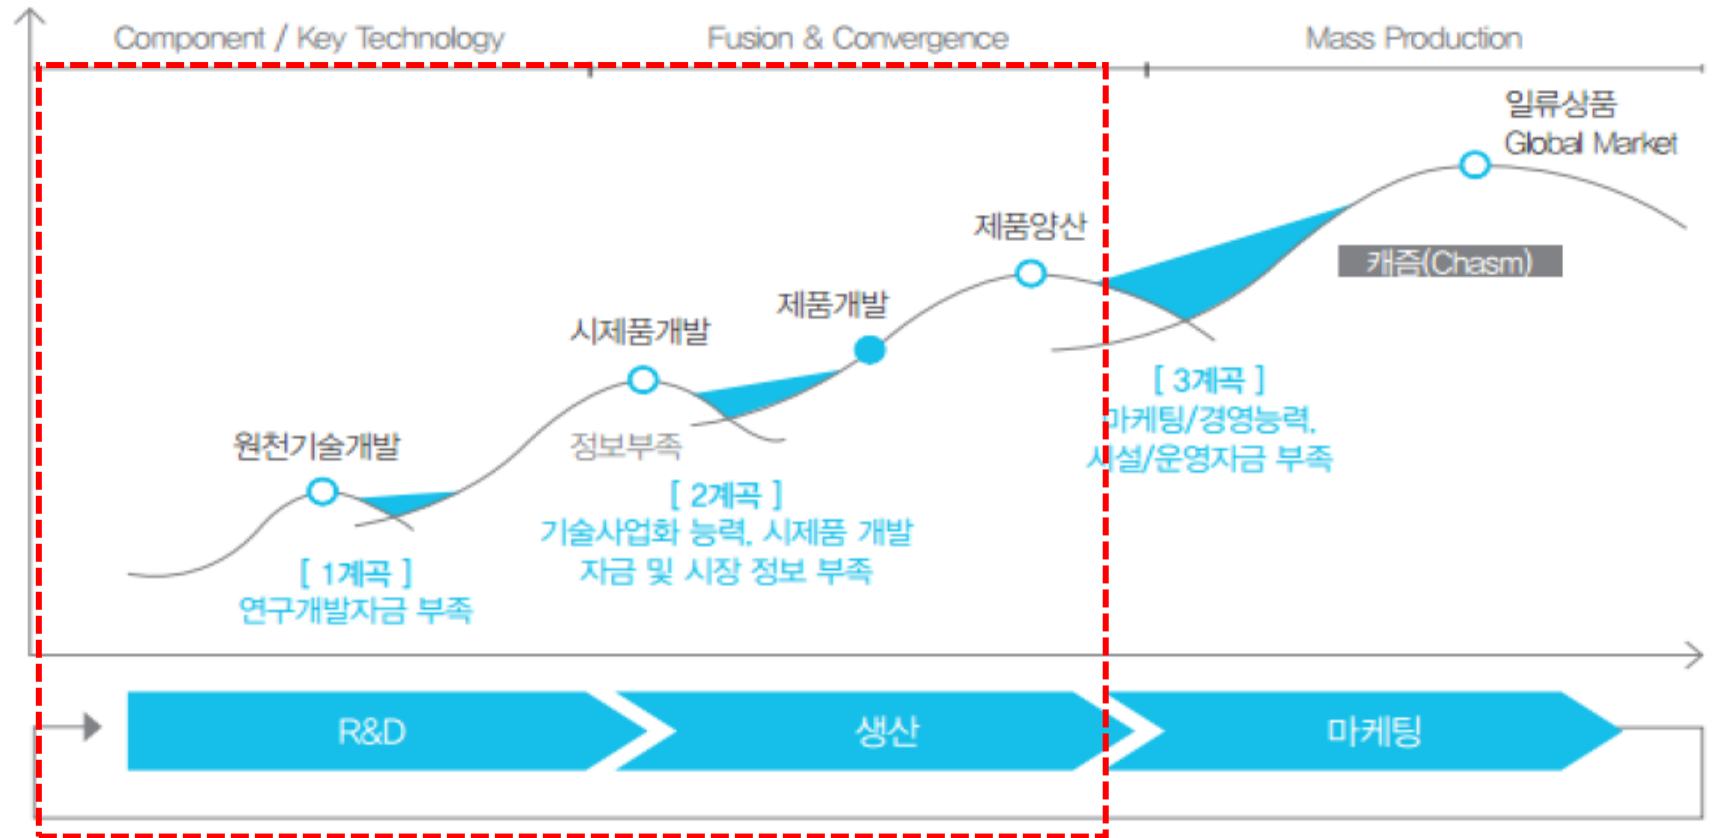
Component / Key Technology

Fusion & Convergence

Mass Production

일류상품
Global Market

제품양산

캐즘(Chasm)

제품개발

시제품개발

원천기술개발

정보부족

[ 3계곡 ]
마케팅/경영능력, 시설/운영자금 부족

[ 2계곡 ]
기술사업화 능력, 시제품 개발 자금 및 시장 정보 부족

[ 1계곡 ]
연구개발자금 부족

R&D

생산

마케팅